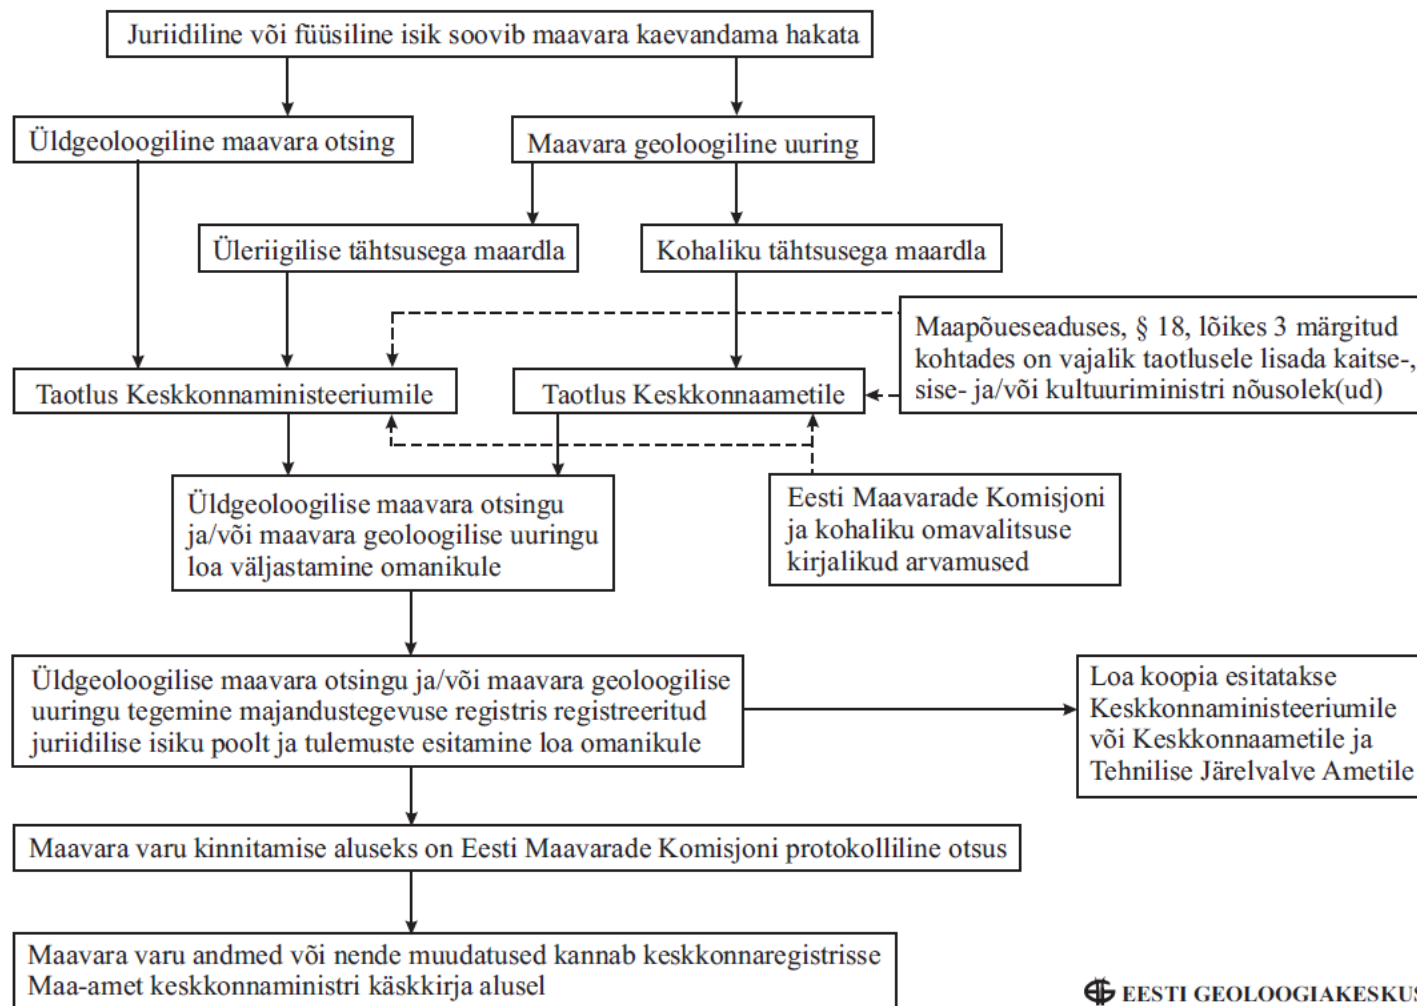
Juriidiline või füüsiline isik soovib maavara kaevandama hakata

Üldgeoloogiline maavara otsing

Maavara geoloogiline uuring

Üleriigilise tähtsusega maardla

Kohaliku tähtsusega maardla

Maapõueseaduses, § 18, lõikes 3 märgitud kohtades on vajalik taotlusele lisada kaitse-, sise- ja/või kultuuriministri nõusolek(ud)

Taotlus Keskkonnaministeeriumile

Taotlus Keskkonnaametile

Üldgeoloogilise maavara otsingu ja/või maavara geoloogilise uuringu loa väljastamine omanikule

Eesti Maavarade Komisjoni ja kohaliku omavalitsuse kirjalikud arvamused

Üldgeoloogilise maavara otsingu ja/või maavara geoloogilise uuringu tegemine majandustegevuse registris registreeritud juriidilise isiku poolt ja tulemuste esitamine loa omanikule

Loa koopia esitatakse Keskkonnaministeeriumile või Keskkonnaametile ja Tehnilise Järelvalve Ametile

Maavara varu kinnitamise aluseks on Eesti Maavarade Komisjoni protokolliline otsus

Maavara varu andmed või nende muudatused kannab keskkonnaregistrisse Maa-amet keskkonnaministri käskkirja alusel

EESTI GEOLOOGIAKESKU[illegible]